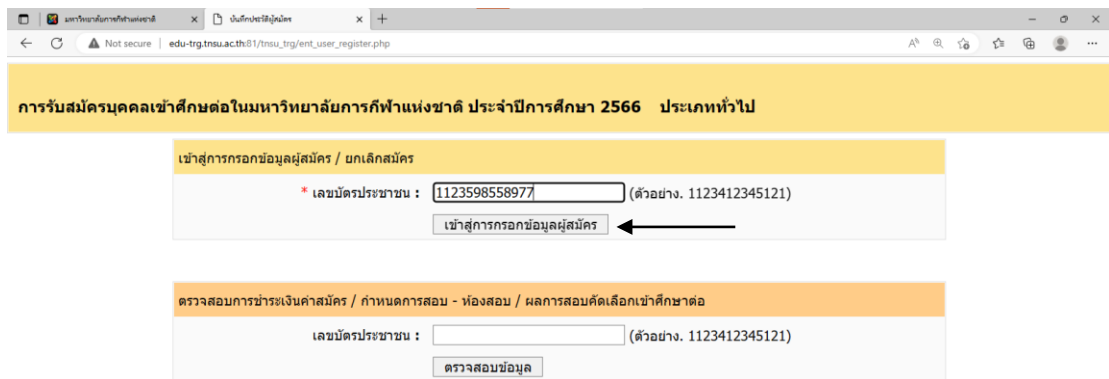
มหาวิทยาลัยการกีฬาแห่งชาติ ×
บันทึกประวัติผู้สมัคร ×
+
Not secure | edu-trg.tnsu.ac.th:81/tnsu_trg/ent_user_register.php

การรับสมัครบุคคลเข้าศึกษาต่อในมหาวิทยาลัยการกีฬาแห่งชาติ ประจำปีการศึกษา 2566 ประเภททั่วไป

เข้าสู่การกรอกข้อมูลผู้สมัคร / ยกเลิกสมัคร

* เลขบัตรประชาชน : 1123598558977 (ตัวอย่าง. 1123412345121)

เข้าสู่การกรอกข้อมูลผู้สมัคร

ตรวจสอบการชำระเงินค่าสมัคร / กำหนดการสอบ - ห้องสอบ / ผลการสอบคัดเลือกเข้าศึกษาต่อ

เลขบัตรประชาชน : (ตัวอย่าง. 1123412345121)

ตรวจสอบข้อมูล